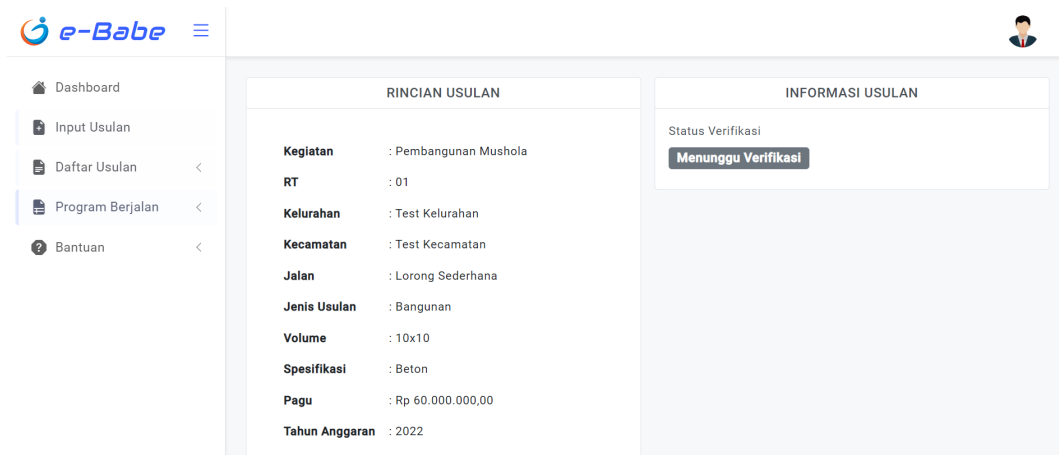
e-Babe

Dashboard
Input Usulan
Daftar Usulan
Program Berjalan
Bantuan

RINCIAN USULAN

| | |
|---|---|
| Kegiatan | : Pembangunan Mushola |
| RT | : 01 |
| Kelurahan | : Test Kelurahan |
| Kecamatan | : Test Kecamatan |
| Jalan | : Lorong Sederhana |
| Jenis Usulan | : Bangunan |
| Volume | : 10x10 |
| Spesifikasi | : Beton |
| Pagu | : Rp 60.000.000,00 |
| Tahun Anggaran | : 2022 |

INFORMASI USULAN

Status Verifikasi
Menunggu Verifikasi